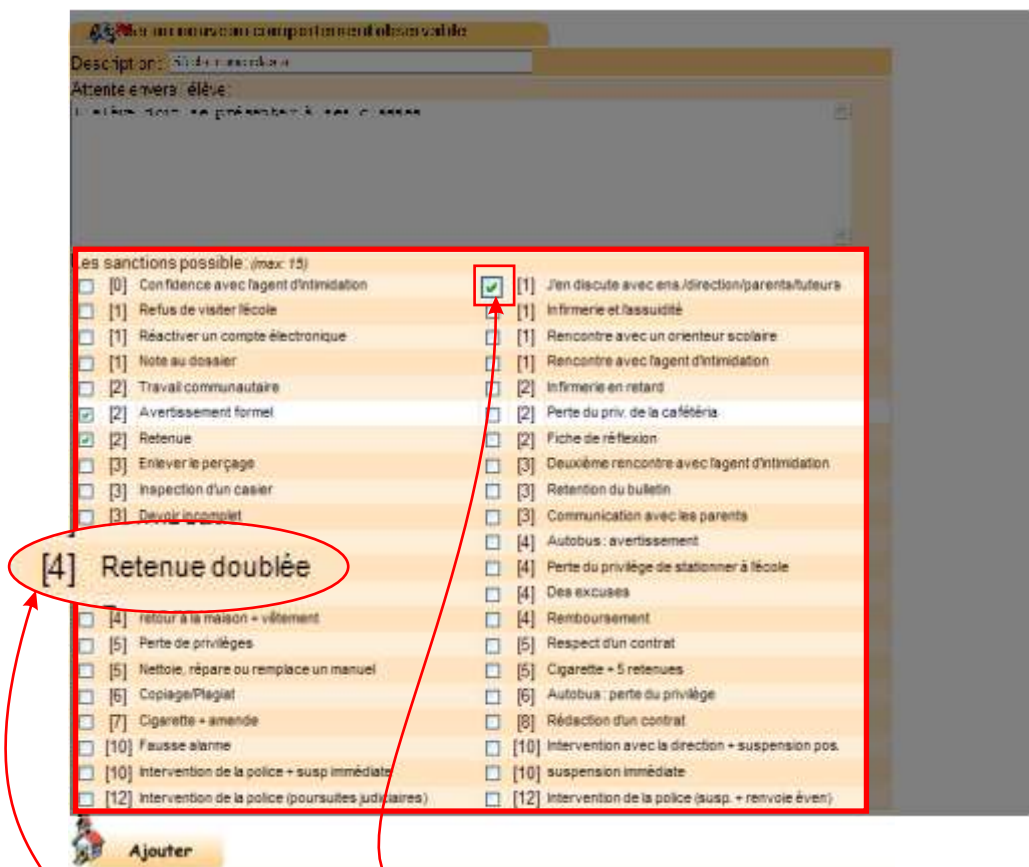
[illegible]

Description : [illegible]

Attente envers l'élève :

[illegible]

Les sanctions possible : (max: 15)

[0] Confidence avec l'agent d'intimidation
[1] Refus de visiter l'école
[1] Réactiver un compte électronique
[1] Note au dossier
[2] Travail communautaire
[2] Avertissement formel
[2] Retenue
[3] Enlever le perçage
[3] Inspection d'un casier
[3] Devoir incomplet
[4] Retenue doublée
[4] retour à la maison + vêtement
[5] Perte de privilèges
[5] Nettoie, répare ou remplace un manuel
[6] Copiage/Plagiat
[7] Cigarette + amende
[10] Fausse alarme
[10] Intervention de la police + susp immédiate
[12] Intervention de la police (poursuites judiciaires)

[1] J'en discute avec ens./direction/parents/tuteurs
[1] Infirmerie et l'assiduité
[1] Rencontre avec un orienteur scolaire
[1] Rencontre avec l'agent d'intimidation
[2] Infirmerie en retard
[2] Perte du priv. de la cafétéria
[2] Fiche de réflexion
[3] Deuxième rencontre avec l'agent d'intimidation
[3] Retention du bulletin
[3] Communication avec les parents
[4] Autobus : avertissement
[4] Perte du privilège de stationner à l'école
[4] Des excuses
[4] Remboursement
[5] Respect d'un contrat
[5] Cigarette + 5 retenues
[6] Autobus : perte du privilège
[8] Rédaction d'un contrat
[10] Intervention avec la direction + suspension pos.
[10] suspension immédiate
[12] Intervention de la police (susp. + renvoie éven)

Ajouter